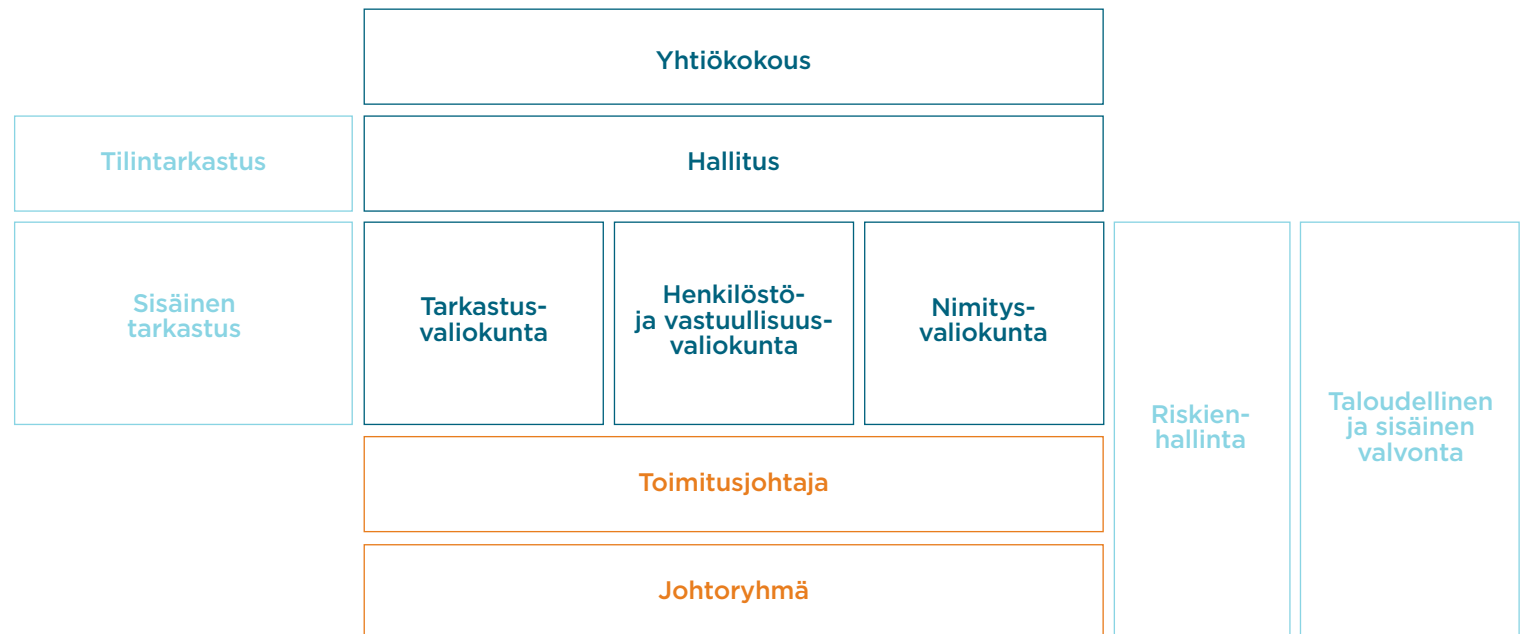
Yhtiökokous

Tilintarkastus

Hallitus

Sisäinen tarkastus

Tarkastusvaliokunta

Henkilöstö- ja vastuullisuusvaliokunta

Nimitysvaliokunta

Riskienhallinta

Taloudellinen ja sisäinen valvonta

Toimitusjohtaja

Johtoryhmä